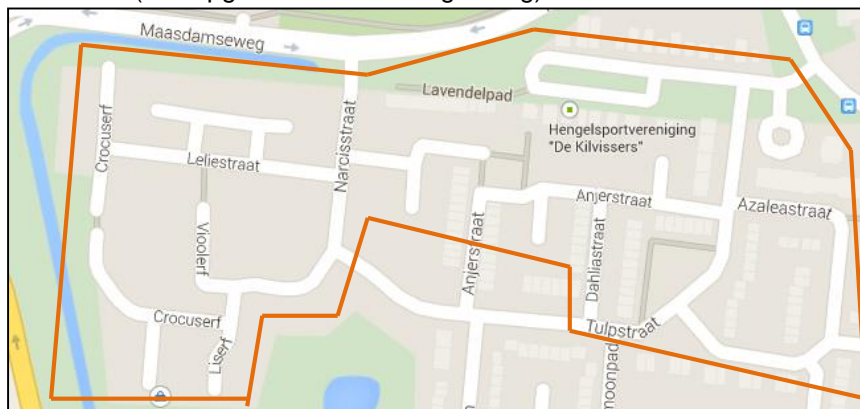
Maasdamseweg

Lavendelpad

Hengelsportvereniging "De Kilvissers"

Crocuserf

Leliestraat

Narcisstraat

Anjerstraat

Azaleastraat

Violierf

Anjerstraat

Dahliastraat

Crocuserf

Liserf

Tulpstraat

moonpad